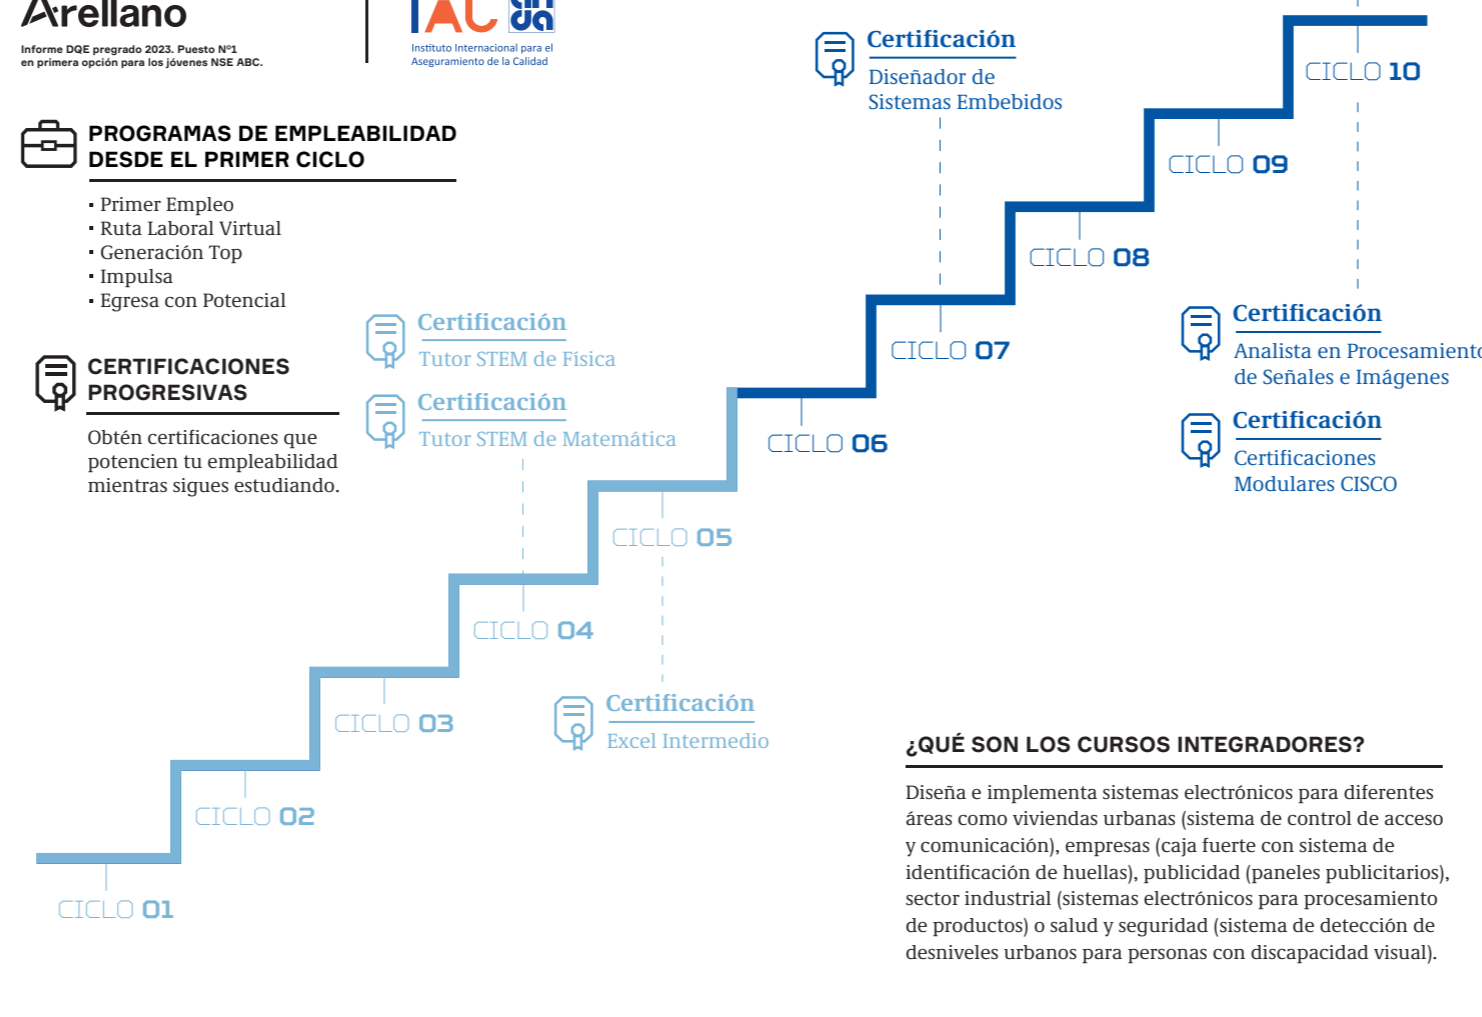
Arellano
Informe DQE pregrado 2023. Puesto N°1 en primera opción para los jóvenes NSE ABC.

IAC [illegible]
Instituto Internacional para el Aseguramiento de la Calidad

PROGRAMAS DE EMPLEABILIDAD DESDE EL PRIMER CICLO

▪ Primer Empleo
▪ Ruta Laboral Virtual
▪ Generación Top
▪ Impulsa
▪ Egresa con Potencial

CERTIFICACIONES PROGRESIVAS

Obtén certificaciones que potencien tu empleabilidad mientras sigues estudiando.

Certificación
Tutor STEM de Física

Certificación
Tutor STEM de Matemática

Certificación
Excel Intermedio

Certificación
Diseñador de Sistemas Embebidos

Certificación
Analista en Procesamiento de Señales e Imágenes

Certificación
Certificaciones Modulares CISCO

CICLO 01
CICLO 02
CICLO 03
CICLO 04
CICLO 05
CICLO 06
CICLO 07
CICLO 08
CICLO 09
CICLO 10

¿QUÉ SON LOS CURSOS INTEGRADORES?

Diseña e implementa sistemas electrónicos para diferentes áreas como viviendas urbanas (sistema de control de acceso y comunicación), empresas (caja fuerte con sistema de identificación de huellas), publicidad (paneles publicitarios), sector industrial (sistemas electrónicos para procesamiento de productos) o salud y seguridad (sistema de detección de desniveles urbanos para personas con discapacidad visual).